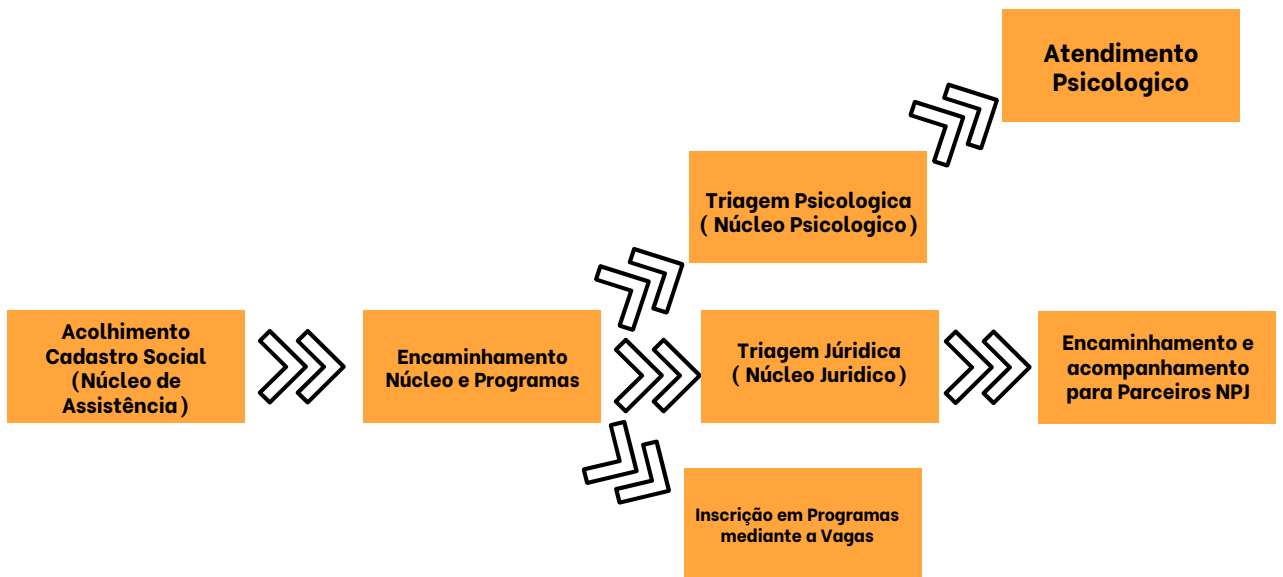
Acolhimento Cadastro Social (Núcleo de Assistência)

Encaminhamento Núcleo e Programas

Triagem Psicologica ( Núcleo Psicologico )

Atendimento Psicologico

Triagem Júridica ( Núcleo Juridico )

Encaminhamento e acompanhamento para Parceiros NPJ

Inscrição em Programas mediante a Vagas